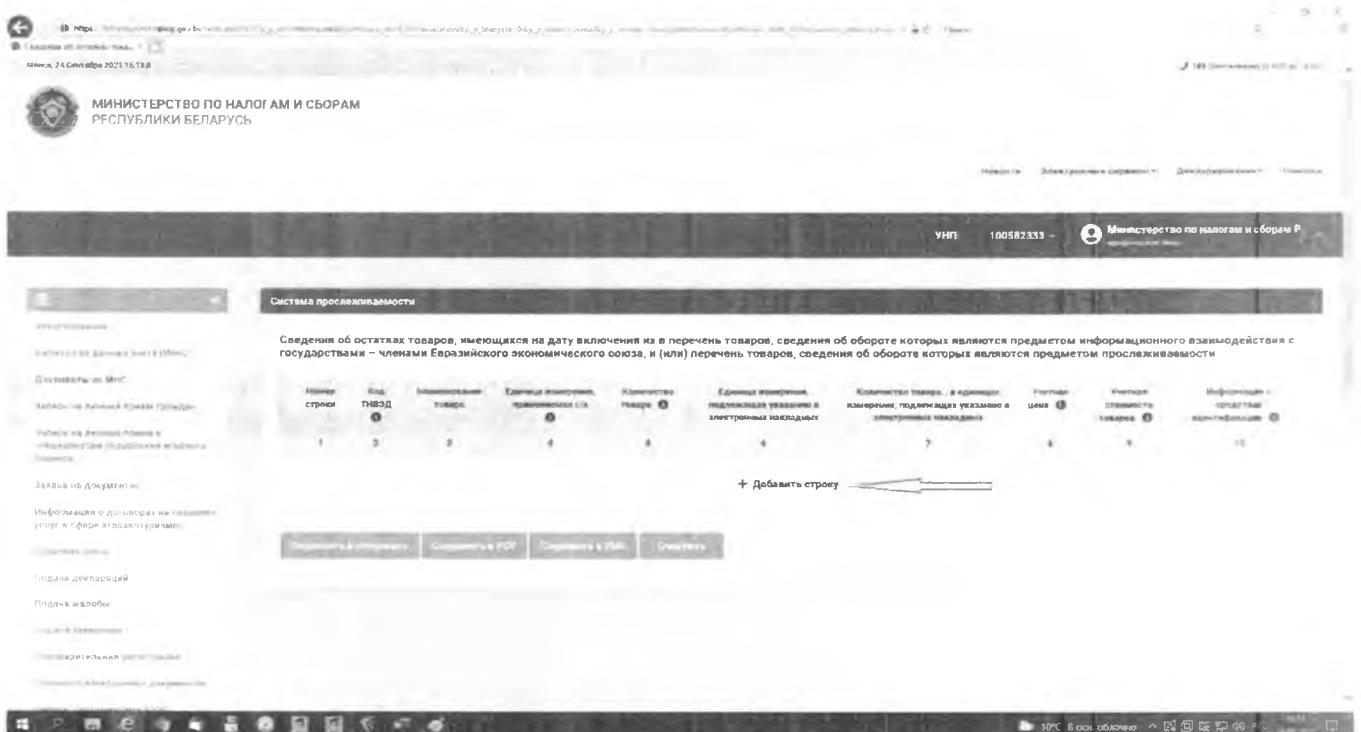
Минск, 24 Сентября 2021 15:13

МИНИСТЕРСТВО ПО НАЛОГАМ И СБОРАМ
РЕСПУБЛИКИ БЕЛАРУСЬ

Новости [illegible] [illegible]

УНП 100582333 Министерство по налогам и сборам Р

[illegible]
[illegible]
Документы из МНС
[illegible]
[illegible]
Заявка на документы
Информация о договорах на оказание услуг в сфере агроэкотуризма
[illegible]
Подача деклараций
Подача жалобы
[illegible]
Предварительная регистрация
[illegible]

Система прослеживаемости

Сведения об остатках товаров, имеющихся на дату включения их в перечень товаров, сведения об обороте которых являются предметом информационного взаимодействия с государствами – членами Евразийского экономического союза, и (или) перечень товаров, сведения об обороте которых являются предметом прослеживаемости

| Номер строки | Код ТНВЭД | Наименование товара | Единица измерения, применяемая с/х | Количество товара | Единица измерения, подлежащая указанию в электронных накладных | Количество товара, в единицах измерения, подлежащих указанию в электронных накладных | Учетная цена | Учетная стоимость товаров | Информация о средствах идентификации |
|---|---|---|---|---|---|---|---|---|---|
| 1 | 2 | 3 | 4 | 5 | 6 | 7 | 8 | 9 | 10 |

+ Добавить строку

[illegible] Сохранить в PDF Сохранить в XML Очистить

10°C В осн. облачно